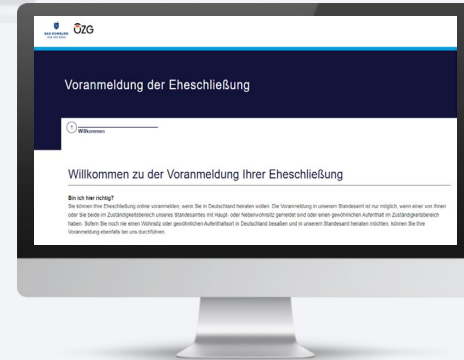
BAD HOMBURG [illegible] ÖZG

Voranmeldung der Eheschließung

1 Willkommen

Willkommen zu der Voranmeldung Ihrer Eheschließung

Bin ich hier richtig?

Sie können Ihre Eheschließung online voranmelden, wenn Sie in Deutschland heiraten wollen. Die Voranmeldung in unserem Standesamt ist nur möglich, wenn einer von Ihnen oder Sie beide im Zuständigkeitsbereich unseres Standesamtes mit Haupt- oder Nebenwohnsitz gemeldet sind oder einen gewöhnlichen Aufenthalt im Zuständigkeitsbereich haben. Sofern Sie noch nie einen Wohnsitz oder gewöhnlichen Aufenthaltsort in Deutschland besaßen und in unserem Standesamt heiraten möchten, können Sie Ihre Voranmeldung ebenfalls bei uns durchführen.